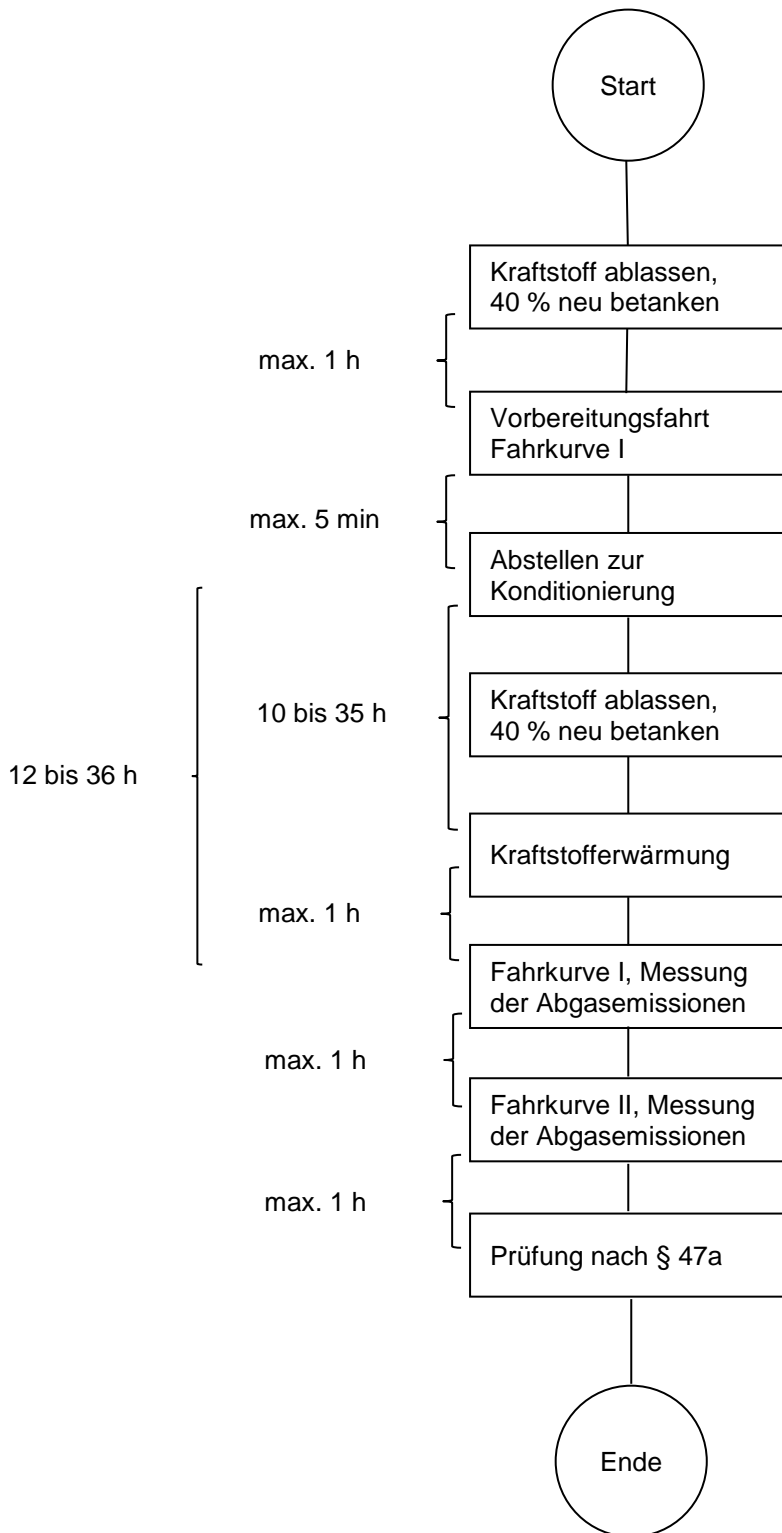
Start

Kraftstoff ablassen, 40 % neu betanken

max. 1 h

Vorbereitungsfahrt Fahrkurve I

max. 5 min

Abstellen zur Konditionierung

12 bis 36 h

10 bis 35 h

Kraftstoff ablassen, 40 % neu betanken

Kraftstofferwärmung

max. 1 h

Fahrkurve I, Messung der Abgasemissionen

max. 1 h

Fahrkurve II, Messung der Abgasemissionen

max. 1 h

Prüfung nach § 47a

Ende